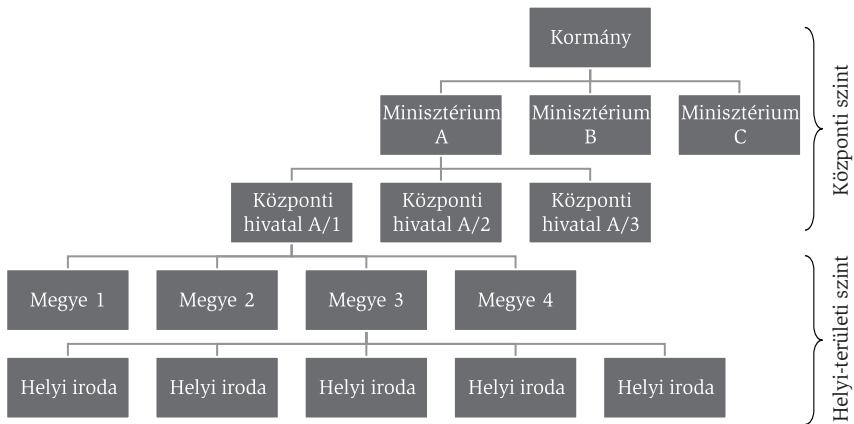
Kormány

Minisztérium A

Minisztérium B

Minisztérium C

Központi hivatal A/1

Központi hivatal A/2

Központi hivatal A/3

Megye 1

Megye 2

Megye 3

Megye 4

Helyi iroda

Helyi iroda

Helyi iroda

Helyi iroda

Helyi iroda

Központi szint

Helyi-területi szint